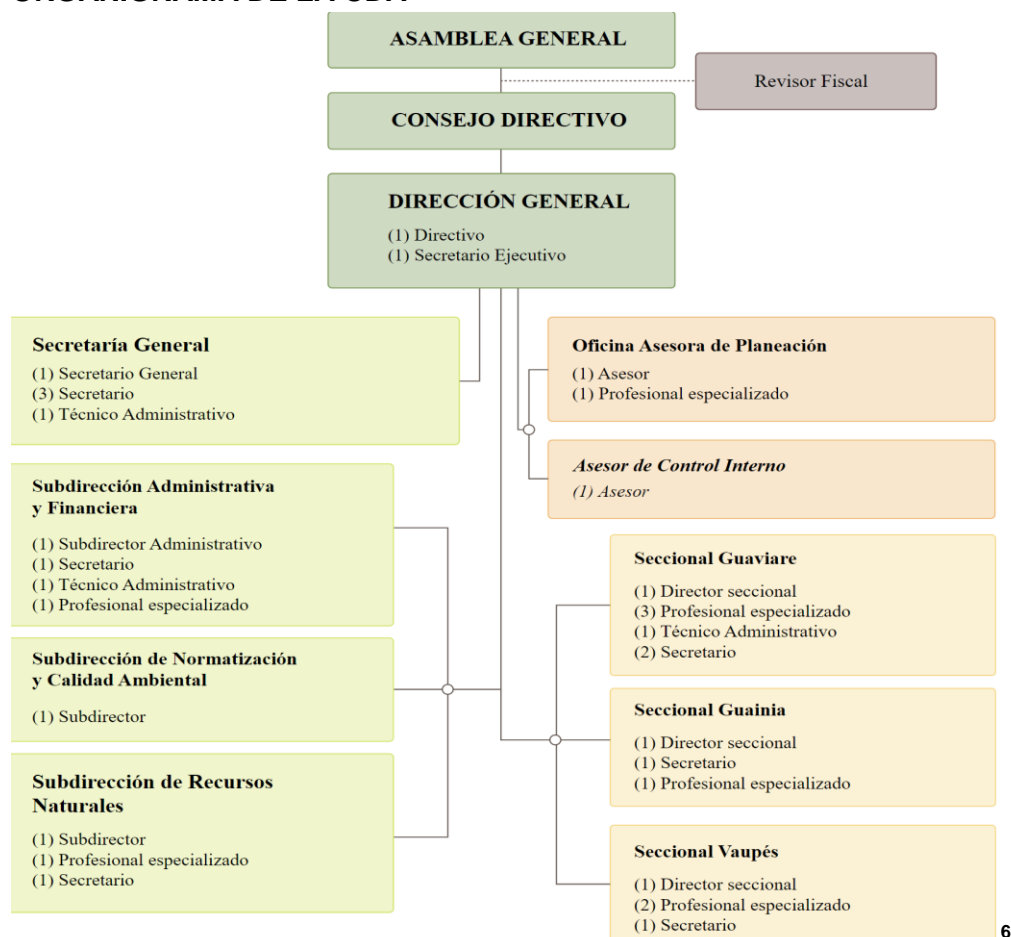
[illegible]

ASAMBLEA GENERAL

Revisor Fiscal

CONSEJO DIRECTIVO

DIRECCIÓN GENERAL
(1) Directivo
(1) Secretario Ejecutivo

Secretaría General
(1) Secretario General
(3) Secretario
(1) Técnico Administrativo

Oficina Asesora de Planeación
(1) Asesor
(1) Profesional especializado

Asesor de Control Interno
(1) Asesor

Subdirección Administrativa y Financiera
(1) Subdirector Administrativo
(1) Secretario
(1) Técnico Administrativo
(1) Profesional especializado

Subdirección de Normatización y Calidad Ambiental
(1) Subdirector

Subdirección de Recursos Naturales
(1) Subdirector
(1) Profesional especializado
(1) Secretario

Seccional Guaviare
(1) Director seccional
(3) Profesional especializado
(1) Técnico Administrativo
(2) Secretario

Seccional Guainia
(1) Director seccional
(1) Secretario
(1) Profesional especializado

Seccional Vaupés
(1) Director seccional
(2) Profesional especializado
(1) Secretario

6